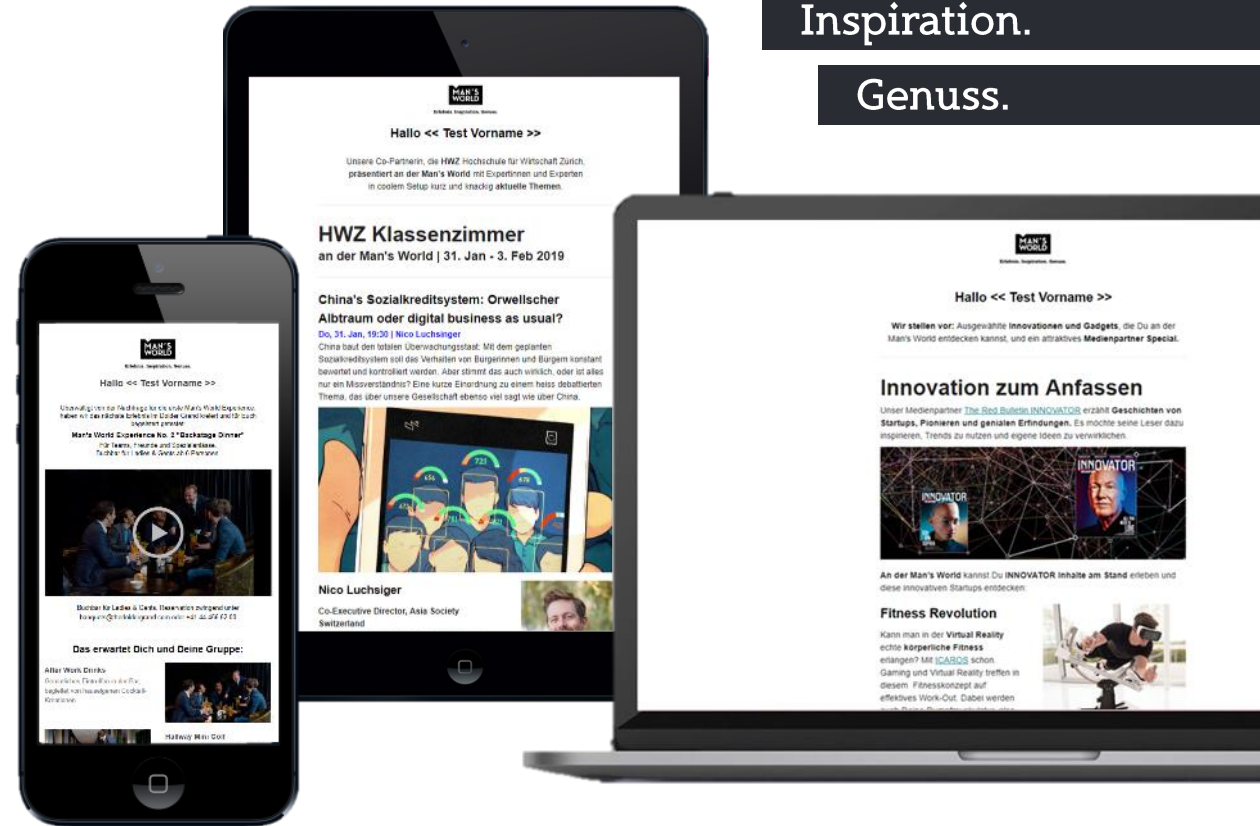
Inspiration.

Genuss.

MAN'S WORLD

Hallo << Test Vorname >>

Unsere Co-Partnerin, die HWZ Hochschule für Wirtschaft Zürich, präsentiert an der Man's World mit Expertinnen und Experten in coolem Setup kurz und knackig aktuelle Themen.

HWZ Klassenzimmer
an der Man's World | 31. Jan - 3. Feb 2019

China's Sozialkreditsystem: Orwellscher Albtraum oder digital business as usual?
Do, 31. Jan, 19:30 | Nico Luchsinger
China baut den totalen Überwachungsstaat: Mit dem geplanten Sozialkreditsystem soll das Verhalten von Bürgerinnen und Bürgern konstant bewertet und kontrolliert werden. Aber stimmt das auch wirklich, oder ist alles nur ein Missverständnis? Eine kurze Einordnung zu einem heiss debattierten Thema, das über unsere Gesellschaft ebenso viel sagt wie über China.

Nico Luchsiger
Co-Executive Director, Asia Society Switzerland

MAN'S WORLD

Hallo << Test Vorname >>

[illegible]

Man's World Experience No. 2 "Backstage Dinner"
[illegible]

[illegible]

Das erwartet Dich und Deine Gruppe:

After Work Drinks
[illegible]

Hallway Mini Golf

MAN'S WORLD

Hallo << Test Vorname >>

Wir stellen vor: Ausgewählte Innovationen und Gadgets, die Du an der Man's World entdecken kannst, und ein attraktives Medienpartner Special.

Innovation zum Anfassen
Unser Medienpartner The Red Bulletin INNOVATOR erzählt Geschichten von Startups, Pionieren und genialen Erfindungen. Es möchte seine Leser dazu inspirieren, Trends zu nutzen und eigene Ideen zu verwirklichen.

INNOVATOR

An der Man's World kannst Du INNOVATOR Inhalte am Stand erleben und diese innovativen Startups entdecken:

Fitness Revolution
Kann man in der Virtual Reality echte körperliche Fitness erlangen? Mit ICAROS schon. Gaming und Virtual Reality treffen in diesem Fitnesskonzept auf effektives Work-Out. Dabei werden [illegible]